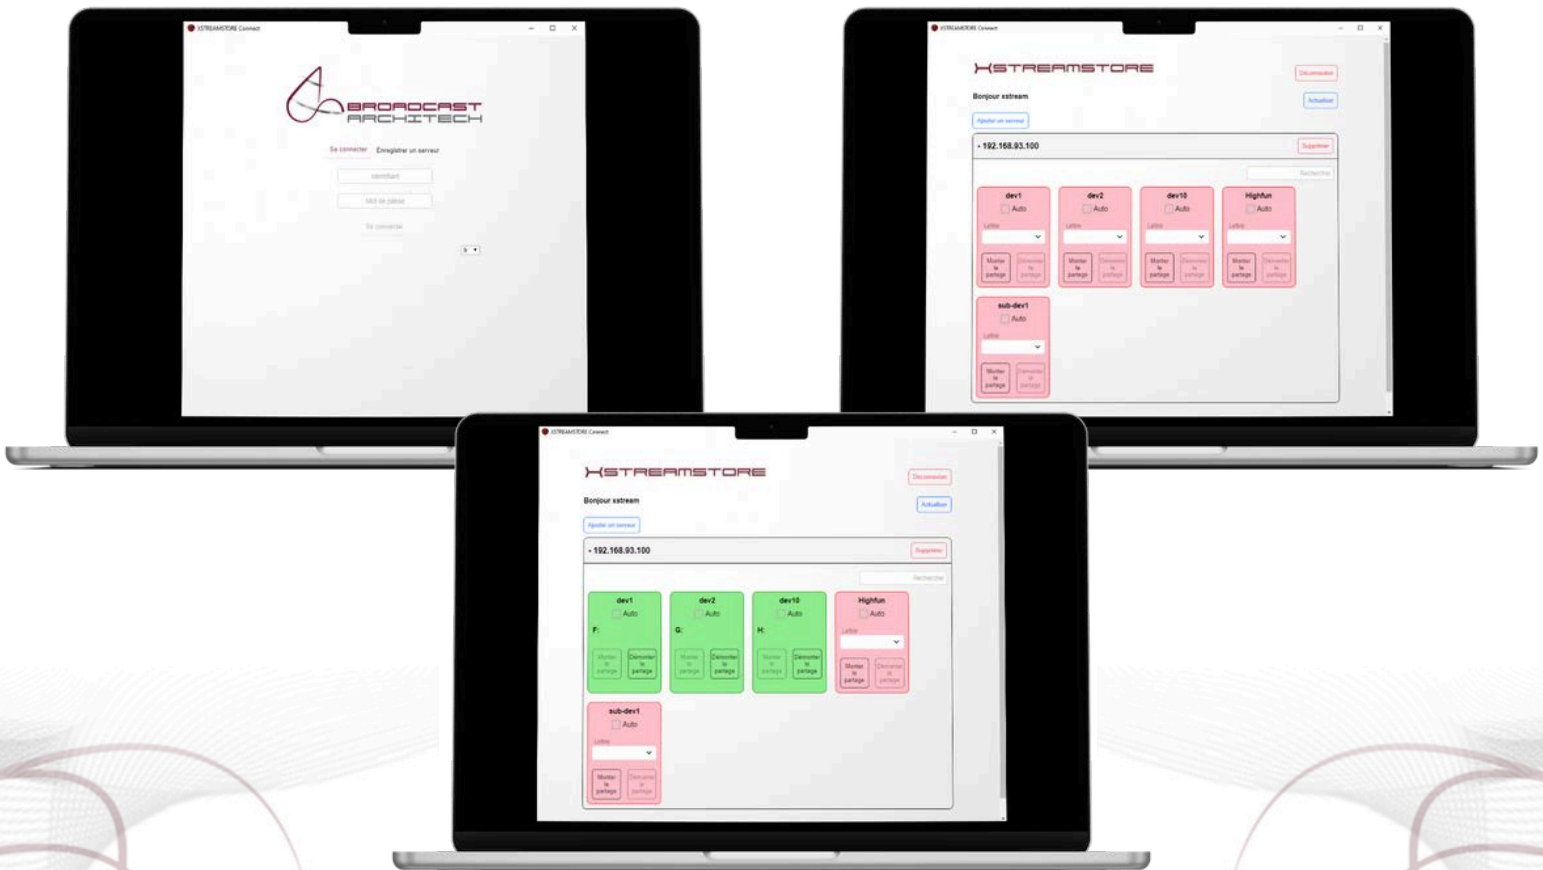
XSTREAMSTORE Connect

BROADCAST ARCHITECH

Se connecter Enregistrer un serveur

Identifiant

Mot de passe

Se connecter

XSTREAMSTORE Connect

XSTREAMSTORE

Déconnexion

Bonjour xstream

Actualiser

Ajouter un serveur

• 192.168.93.100

Supprimer

Rechercher

dev1
Auto
Lettre
Monter le partage
Démonter le partage

dev2
Auto
Lettre
Monter le partage
Démonter le partage

dev10
Auto
Lettre
Monter le partage
Démonter le partage

Highfun
Auto
Lettre
Monter le partage
Démonter le partage

sub-dev1
Auto
Lettre
Monter le partage
Démonter le partage

XSTREAMSTORE Connect

XSTREAMSTORE

Déconnexion

Bonjour xstream

Actualiser

Ajouter un serveur

• 192.168.93.100

Supprimer

Rechercher

dev1
Auto
F:
Monter le partage
Démonter le partage

dev2
Auto
G:
Monter le partage
Démonter le partage

dev10
Auto
H:
Monter le partage
Démonter le partage

Highfun
Auto
Lettre
Monter le partage
Démonter le partage

sub-dev1
Auto
Lettre
Monter le partage
Démonter le partage